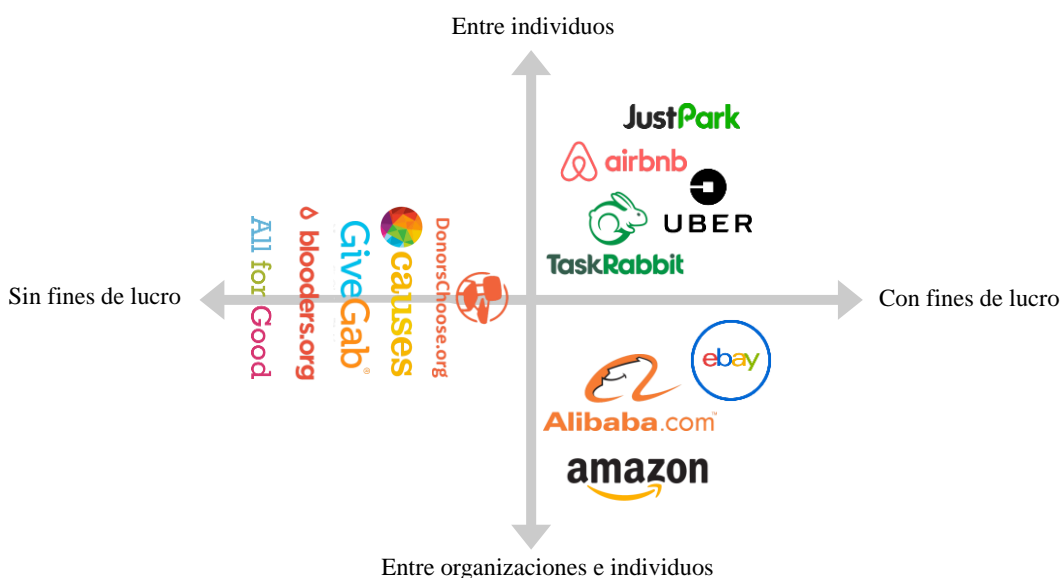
Entre individuos

JustPark

airbnb

UBER

TaskRabbit

Sin fines de lucro

All for Good

bloodrs.org

GiveGab

causes

DonorsChoose.org

Con fines de lucro

ebay

Alibaba.com

amazon

Entre organizaciones e individuos